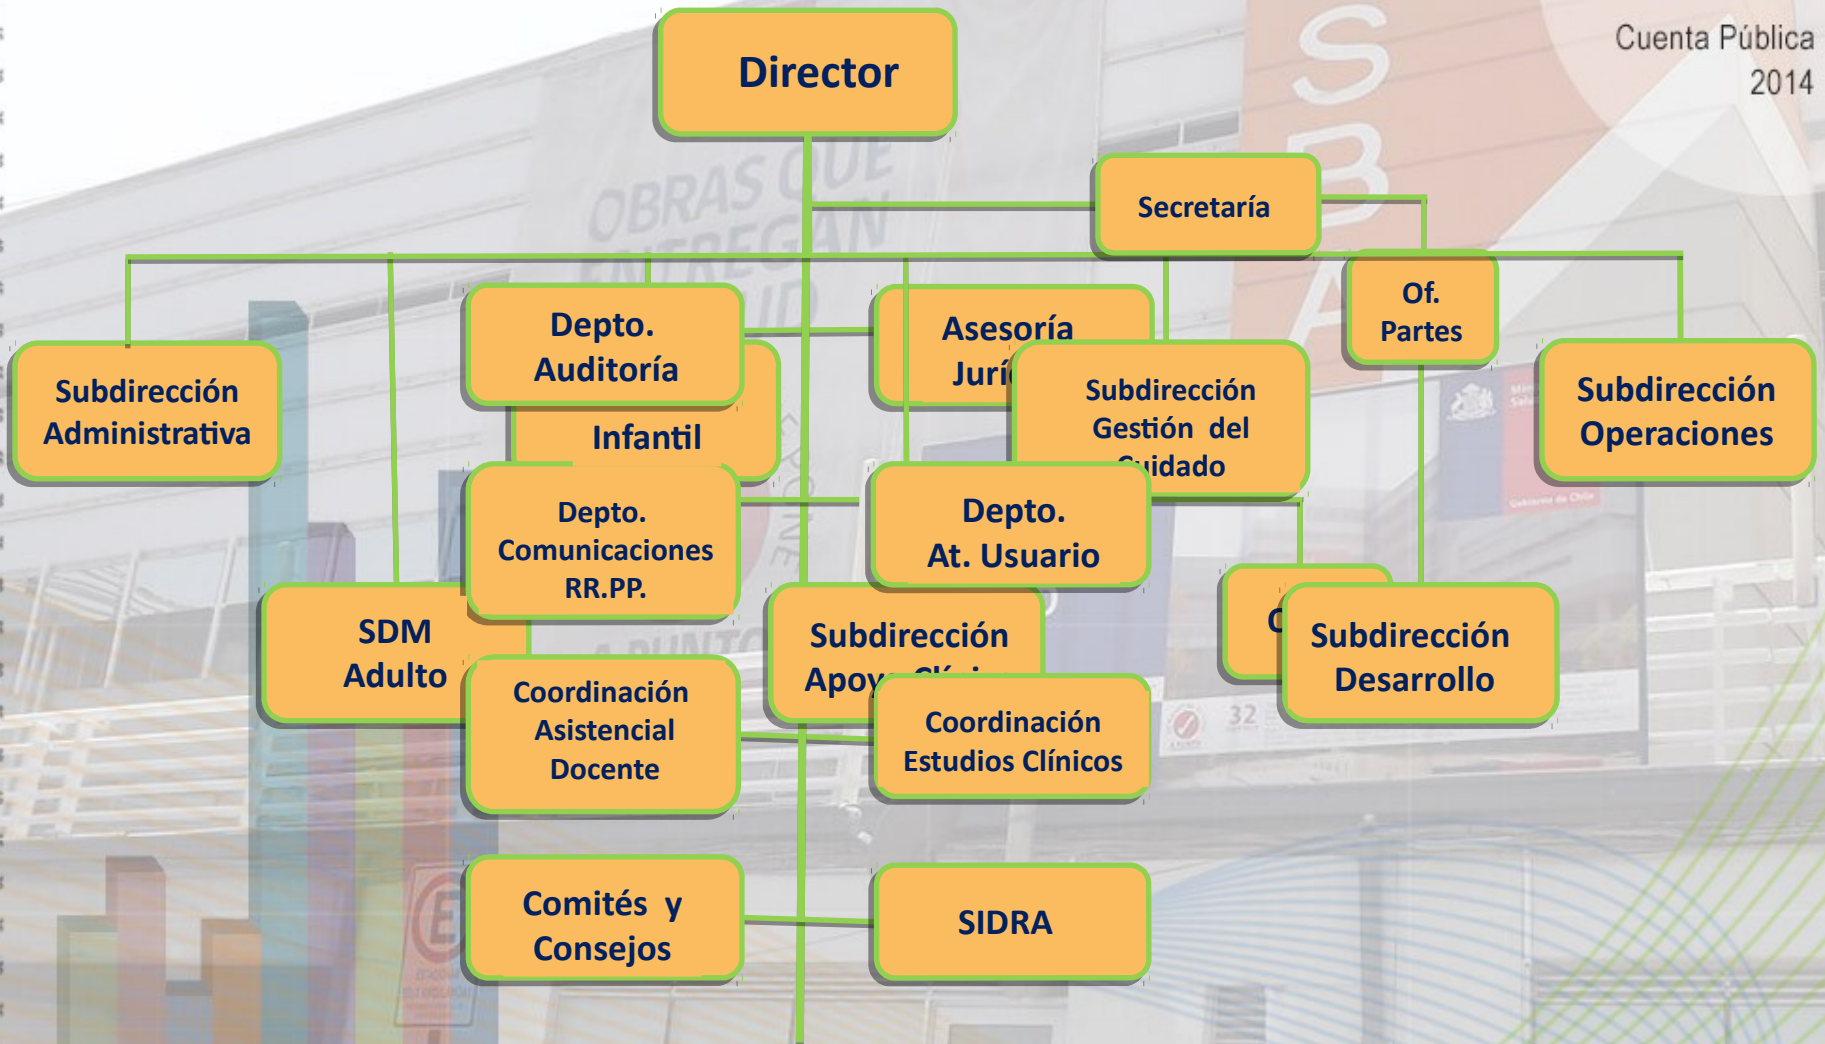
Cuenta Pública 2014

Director

Secretaría

Of. Partes

Subdirección Administrativa

Depto. Auditoría

Infantil

Asesoría Jurí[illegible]

Subdirección Gestión del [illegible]uidado

Subdirección Operaciones

Depto. Comunicaciones RR.PP.

Depto. At. Usuario

SDM Adulto

Subdirección Apoy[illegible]

C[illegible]

Subdirección Desarrollo

Coordinación Asistencial Docente

Coordinación Estudios Clínicos

Comités y Consejos

SIDRA

OBRAS QUE ENTREGAN

32